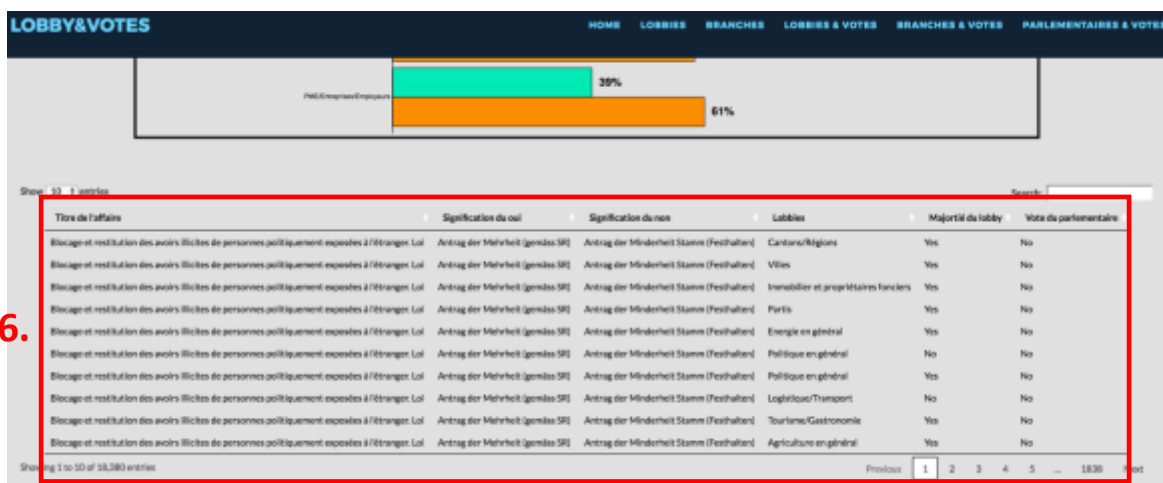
LOBBY&VOTES

HOME LOBBIES BRANCHES LOBBIES & VOTES BRANCHES & VOTES PARLEMENTAIRES & VOTES

PME/Entreprises/Employeurs

39%

61%

Show 10 entries

Search:

6.

| Titre de l'affaire | Signification du oui | Signification du non | Lobbies | Majorité du lobby | Vote du parlementaire |
|---|---|---|---|---|---|
| Blocage et restitution des avoirs illicites de personnes politiquement exposées à l'étranger. Loi | Antrag der Mehrheit (gemäss SR) | Antrag der Minderheit Stamm (Festhalten) | Cantons/Régions | Yes | No |
| Blocage et restitution des avoirs illicites de personnes politiquement exposées à l'étranger. Loi | Antrag der Mehrheit (gemäss SR) | Antrag der Minderheit Stamm (Festhalten) | Villes | Yes | No |
| Blocage et restitution des avoirs illicites de personnes politiquement exposées à l'étranger. Loi | Antrag der Mehrheit (gemäss SR) | Antrag der Minderheit Stamm (Festhalten) | Immobilier et propriétaires fonciers | Yes | No |
| Blocage et restitution des avoirs illicites de personnes politiquement exposées à l'étranger. Loi | Antrag der Mehrheit (gemäss SR) | Antrag der Minderheit Stamm (Festhalten) | Partis | Yes | No |
| Blocage et restitution des avoirs illicites de personnes politiquement exposées à l'étranger. Loi | Antrag der Mehrheit (gemäss SR) | Antrag der Minderheit Stamm (Festhalten) | Energie en général | Yes | No |
| Blocage et restitution des avoirs illicites de personnes politiquement exposées à l'étranger. Loi | Antrag der Mehrheit (gemäss SR) | Antrag der Minderheit Stamm (Festhalten) | Politique en général | No | No |
| Blocage et restitution des avoirs illicites de personnes politiquement exposées à l'étranger. Loi | Antrag der Mehrheit (gemäss SR) | Antrag der Minderheit Stamm (Festhalten) | Politique en général | Yes | No |
| Blocage et restitution des avoirs illicites de personnes politiquement exposées à l'étranger. Loi | Antrag der Mehrheit (gemäss SR) | Antrag der Minderheit Stamm (Festhalten) | Logistique/Transport | No | No |
| Blocage et restitution des avoirs illicites de personnes politiquement exposées à l'étranger. Loi | Antrag der Mehrheit (gemäss SR) | Antrag der Minderheit Stamm (Festhalten) | Tourisme/Gastronomie | Yes | No |
| Blocage et restitution des avoirs illicites de personnes politiquement exposées à l'étranger. Loi | Antrag der Mehrheit (gemäss SR) | Antrag der Minderheit Stamm (Festhalten) | Agriculture en général | Yes | No |

Showing 1 to 10 of 18,380 entries

Previous 1 2 3 4 5 ... 1838 Next